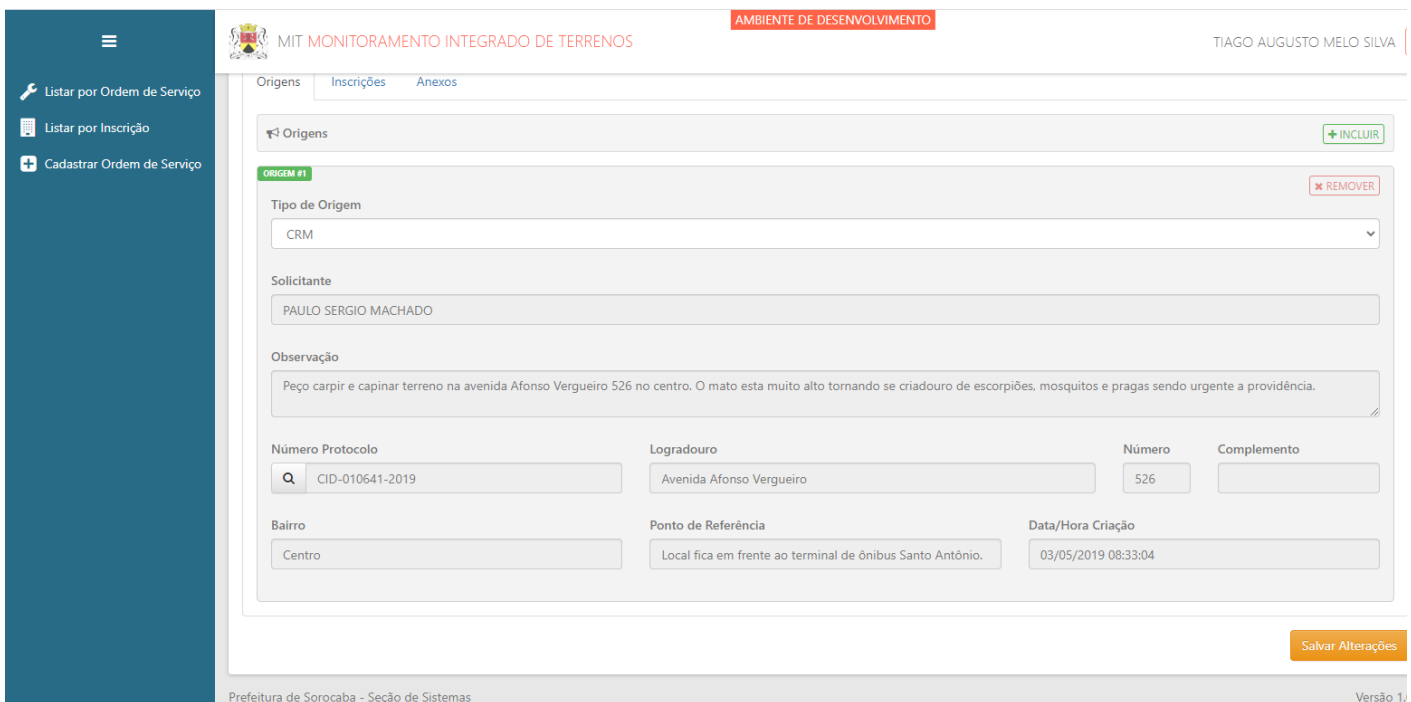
≡

Listar por Ordem de Serviço
Listar por Inscrição
Cadastrar Ordem de Serviço

MIT MONITORAMENTO INTEGRADO DE TERRENOS

AMBIENTE DE DESENVOLVIMENTO

TIAGO AUGUSTO MELO SILVA

Origens Inscrições Anexos

Origens

+ INCLUIR

ORIGEM #1

✖ REMOVER

Tipo de Origem
CRM

Solicitante
PAULO SERGIO MACHADO

Observação
Peço carpir e capinar terreno na avenida Afonso Vergueiro 526 no centro. O mato esta muito alto tornando se criadouro de escorpiões, mosquitos e pragas sendo urgente a providência.

Número Protocolo
CID-010641-2019

Logradouro
Avenida Afonso Vergueiro

Número
526

Complemento

Bairro
Centro

Ponto de Referência
Local fica em frente ao terminal de ônibus Santo Antônio.

Data/Hora Criação
03/05/2019 08:33:04

Salvar Alterações

Prefeitura de Sorocaba - Seção de Sistemas

Versão 1.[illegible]